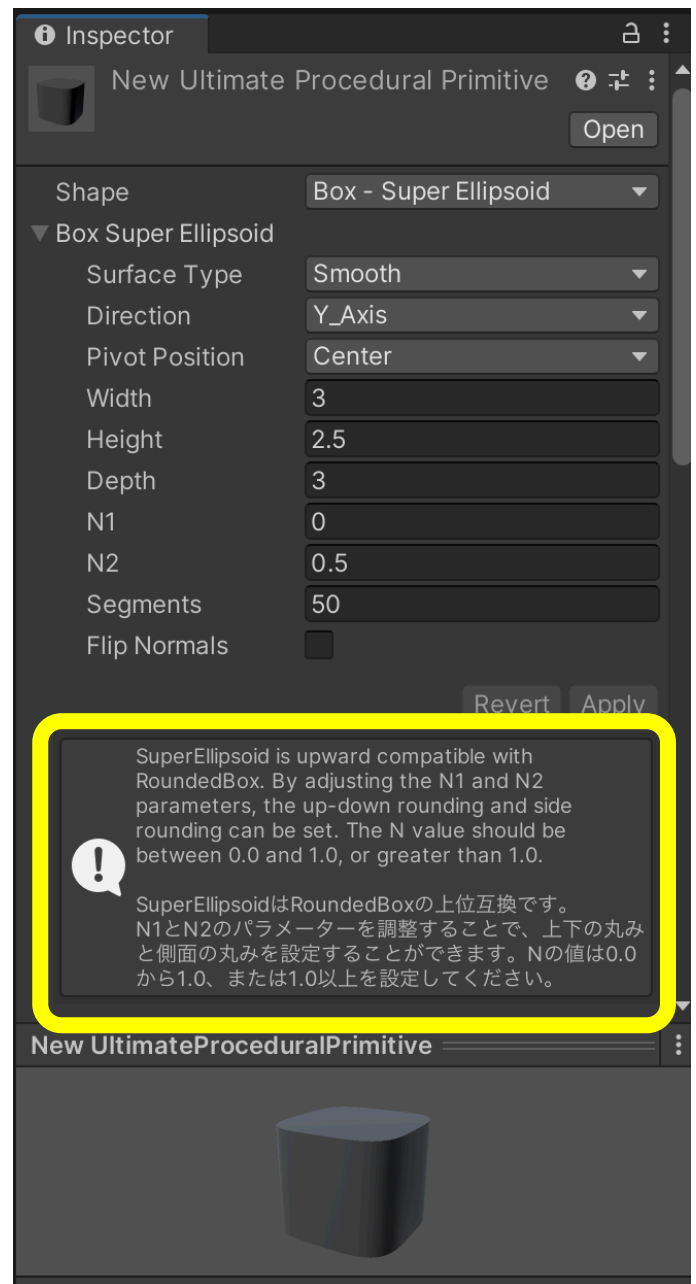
Inspector

New Ultimate Procedural Primitive

Open

Shape Box - Super Ellipsoid

Box Super Ellipsoid

Surface Type Smooth

Direction Y_Axis

Pivot Position Center

Width 3

Height 2.5

Depth 3

N1 0

N2 0.5

Segments 50

Flip Normals

Revert Apply

SuperEllipsoid is upward compatible with RoundedBox. By adjusting the N1 and N2 parameters, the up-down rounding and side rounding can be set. The N value should be between 0.0 and 1.0, or greater than 1.0.

SuperEllipsoidはRoundedBoxの上位互換です。N1とN2のパラメーターを調整することで、上下の丸みと側面の丸みを設定することができます。Nの値は0.0から1.0、または1.0以上を設定してください。

New UltimateProceduralPrimitive